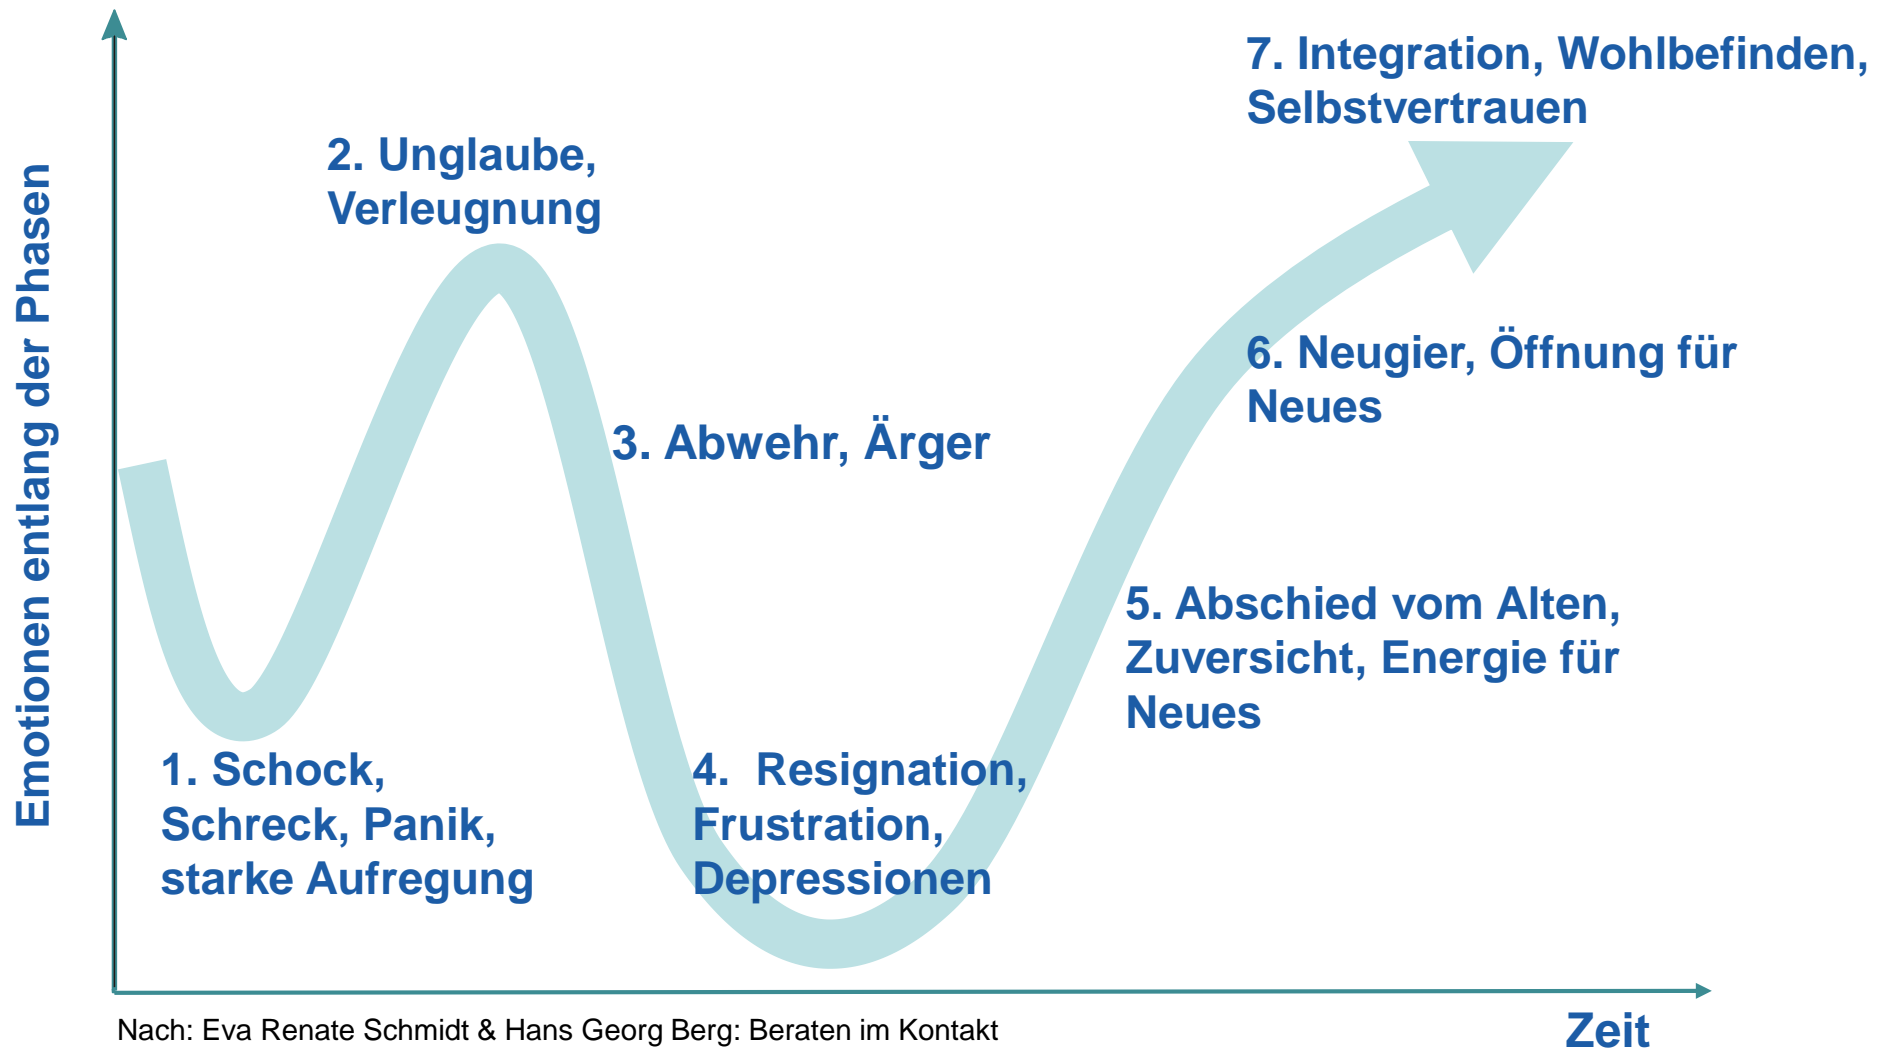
Emotionen entlang der Phasen

7. Integration, Wohlbefinden, Selbstvertrauen

2. Unglaube, Verleugnung

6. Neugier, Öffnung für Neues

3. Abwehr, Ärger

5. Abschied vom Alten, Zuversicht, Energie für Neues

1. Schock, Schreck, Panik, starke Aufregung

4. Resignation, Frustration, Depressionen

Nach: Eva Renate Schmidt & Hans Georg Berg: Beraten im Kontakt

Zeit